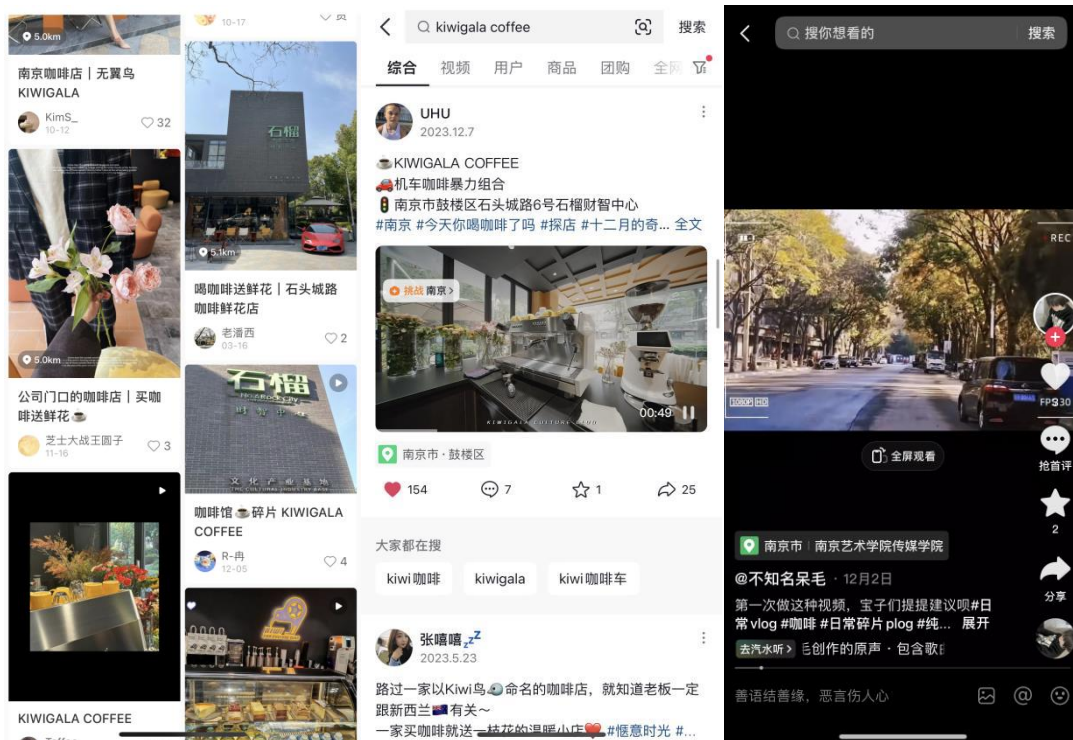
5.0km

南京咖啡店｜无翼鸟 KIWIGALA

KimS_
10-12
32

10-17

5.1km

喝咖啡送鲜花｜石头城路咖啡鲜花店

老酒西
03-16
2

5.0km

公司门口的咖啡店｜买咖啡送鲜花☕

芝士大战王园子
11-16
3

石榴

咖啡馆☕碎片 KIWIGALA COFFEE

R-冉
12-05
4

KIWIGALA COFFEE

kiwigala coffee
搜索

综合 视频 用户 商品 团购 全网

UHU
2023.12.7

☕KIWIGALA COFFEE
🚗机车咖啡暴力组合
🚦南京市鼓楼区石头城路6号石榴财智中心
#南京 #今天你喝咖啡了吗 #探店 #十二月的奇... 全文

挑战 南京 >

00:49

南京市 · 鼓楼区

154 7 1 25

大家都在搜

kiwi咖啡 kiwigala kiwi咖啡车

张嘻嘻
2023.5.23

路过一家以Kiwi鸟命名的咖啡店，就知道老板一定跟新西兰🇳🇿有关～
一家买咖啡就送一枝花的温暖小店❤️ #惬意时光 #...

搜你想看的
搜索

REC

1080P HD

FPS30

全屏观看

抢首评

2

分享

南京市 | 南京艺术学院传媒学院

@不知名呆毛 · 12月2日

第一次做这种视频，宝子们提提建议呗#日常vlog #咖啡 #日常碎片 plog #纯... 展开

去汽水听 > 毛创作的原声 · 包含歌

善语结善缘，恶言伤人心